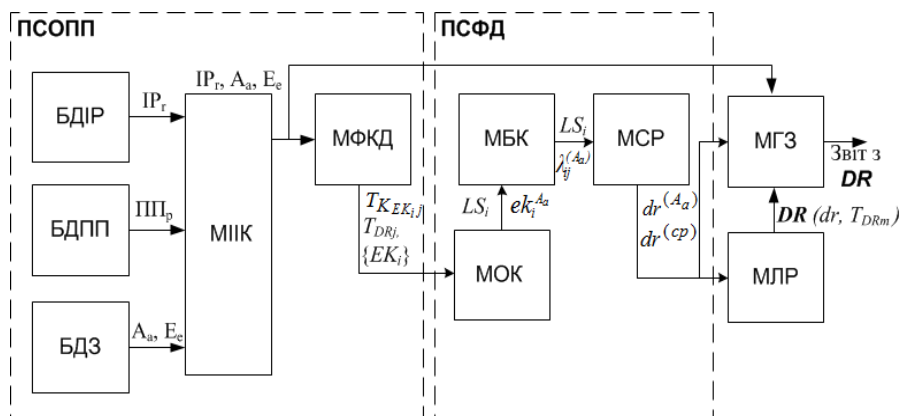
ПСОПП

ПСФД

БДІР

$IP_r$

$IP_r$, $A_a$, $E_e$

МФКД

МБК

$LS_i$

МСР

МГЗ

Звіт з **DR**

БДПП

$ПП_p$

МІІК

$T_{K_{EK_i j}}$
$T_{DRj}$,
$\{EK_i\}$

$LS_i$

$ek_i^{A_a}$

$\lambda_{ij}^{(A_a)}$

$dr^{(A_a)}$
$dr^{(cp)}$

**DR** $(dr, T_{DRm})$

МОК

МЛР

БДЗ

$A_a$, $E_e$